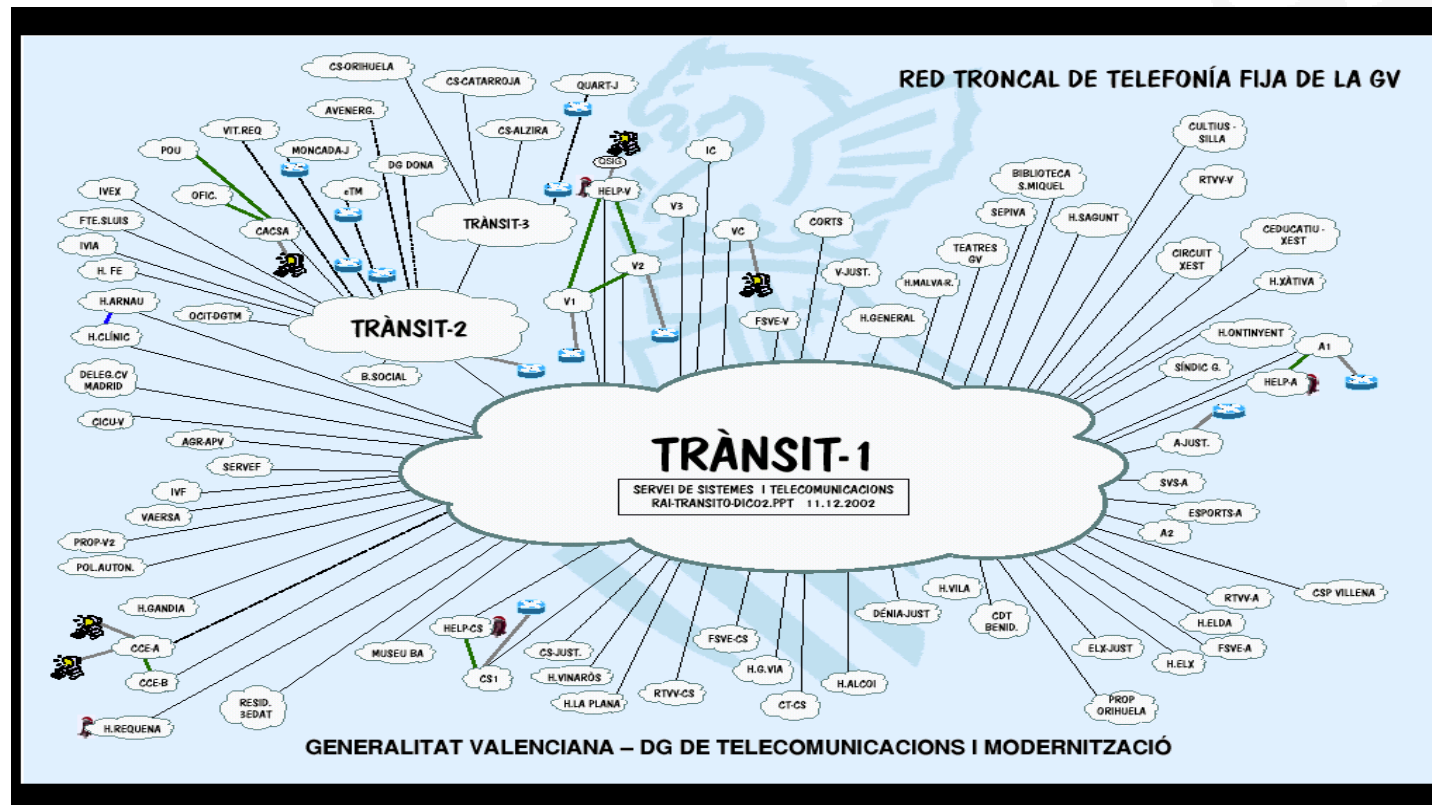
RED TRONCAL DE TELEFONÍA FIJA DE LA GV

CS-ORIHUELA
CS-CATARROJA
QUART-J
AVENERG.
CS-ALZIRA
VIT.REQ
POU
MONCADA-J
DG DONA
QSIG
HELP-V
IC
eTM
OFIC.
IVEX
TRÀNSIT-3
V3
FTE.SLUIS
CACSA
VC
CORTS
IVIA
V2
H. FE
V-JUST.
V1
H.ARNAU
OCIT-DGTM
TRÀNSIT-2
FSVE-V
H.CLÍNIC
B.SOCIAL
DELEG.CV MADRID
CICU-V
AGR-APV
SERVEF
IVF
VAERSA
PROP-V2
POL.AUTON.
H.GANDIA
CCE-A
CCE-B
H.REQUENA
RESID. 3EDAT
MUSEU BA
HELP-CS
CS1
CS-JUST.
H.VINARÒS
H.LA PLANA
RTVV-CS
FSVE-CS
H.G.VIA
CT-CS
H.ALCOI
DÉNIA-JUST
H.VILA
CDT BENID.
ELX-JUST
PROP ORIHUELA
H.ELX
FSVE-A
H.ELDA
RTVV-A
CSP VILLENA
A2
ESPORTS-A
SVS-A
A-JUST.
HELP-A
A1
SÍNDIC G.
H.ONTINYENT
H.XÀTIVA
CEDUCATIU - XEST
CIRCUIT XEST
RTVV-V
CULTIUS - SILLA
BIBLIOTECA S.MIQUEL
SEPIVA
H.SAGUNT
TEATRES GV
H.MALVA-R.
H.GENERAL

TRÀNSIT-1
SERVEI DE SISTEMES I TELECOMUNICACIONS
RAI-TRANSITO-DIC02.PPT 11.12.2002

GENERALITAT VALENCIANA – DG DE TELECOMUNICACIONS I MODERNITZACIÓ